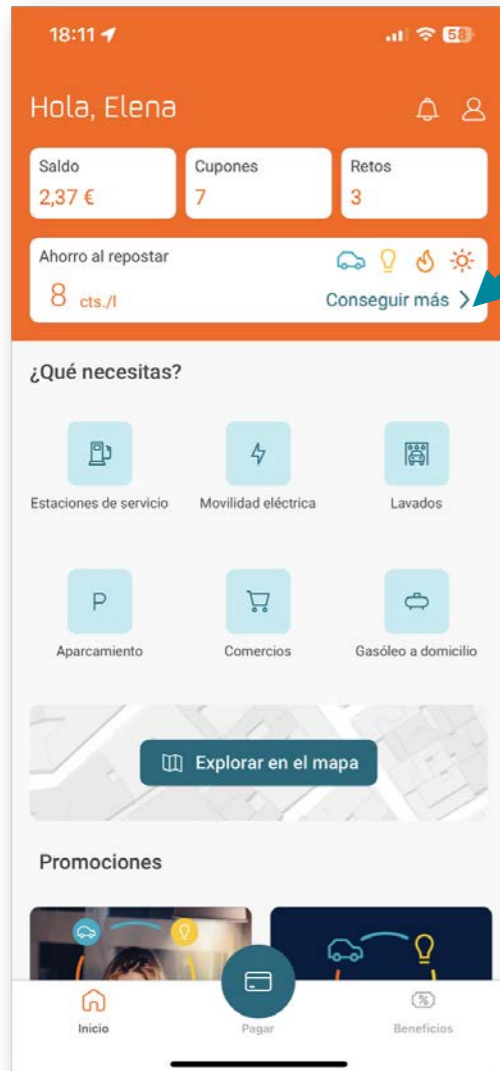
18:11

58

Hola, Elena

Saldo
2,37 €

Cupones
7

Retos
3

Ahorro al repostar
8 cts./l

Conseguir más >

¿Qué necesitas?

Estaciones de servicio

Movilidad eléctrica

Lavados

P

Aparcamiento

Comercios

Gasóleo a domicilio

Explorar en el mapa

Promociones

Inicio

Pagar

Beneficios